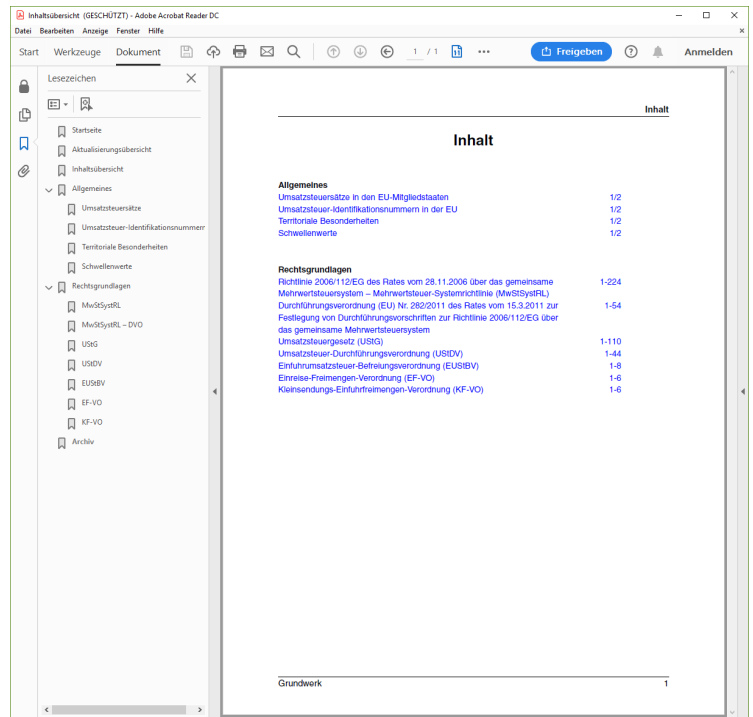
Inhaltsübersicht (GESCHÜTZT) - Adobe Acrobat Reader DC

Datei Bearbeiten Anzeige Fenster Hilfe

Start Werkzeuge Dokument 1 / 1 Freigeben Anmelden

Lesezeichen

Startseite
Aktualisierungsübersicht
Inhaltsübersicht
Allgemeines
Umsatzsteuersätze
Umsatzsteuer-Identifikationsnummern
Territoriale Besonderheiten
Schwellenwerte
Rechtsgrundlagen
MwStSystRL
MwStSystRL – DVO
UStG
UStDV
EUStBV
EF-VO
KF-VO
Archiv

Inhalt

Inhalt

Allgemeines

| | |
|---|---|
| Umsatzsteuersätze in den EU-Mitgliedstaaten | 1/2 |
| Umsatzsteuer-Identifikationsnummern in der EU | 1/2 |
| Territoriale Besonderheiten | 1/2 |
| Schwellenwerte | 1/2 |

Rechtsgrundlagen

| | |
|---|---|
| Richtlinie 2006/112/EG des Rates vom 28.11.2006 über das gemeinsame Mehrwertsteuersystem – Mehrwertsteuer-Systemrichtlinie (MwStSystRL) | 1-224 |
| Durchführungsverordnung (EU) Nr. 282/2011 des Rates vom 15.3.2011 zur Festlegung von Durchführungsvorschriften zur Richtlinie 2006/112/EG über das gemeinsame Mehrwertsteuersystem | 1-54 |
| Umsatzsteuergesetz (UStG) | 1-110 |
| Umsatzsteuer-Durchführungsverordnung (UStDV) | 1-44 |
| Einfuhrumsatzsteuer-Befreiungsverordnung (EUStBV) | 1-8 |
| Einreise-Freimengen-Verordnung (EF-VO) | 1-6 |
| Kleinsendungs-Einfuhrfreimengen-Verordnung (KF-VO) | 1-6 |

Grundwerk 1